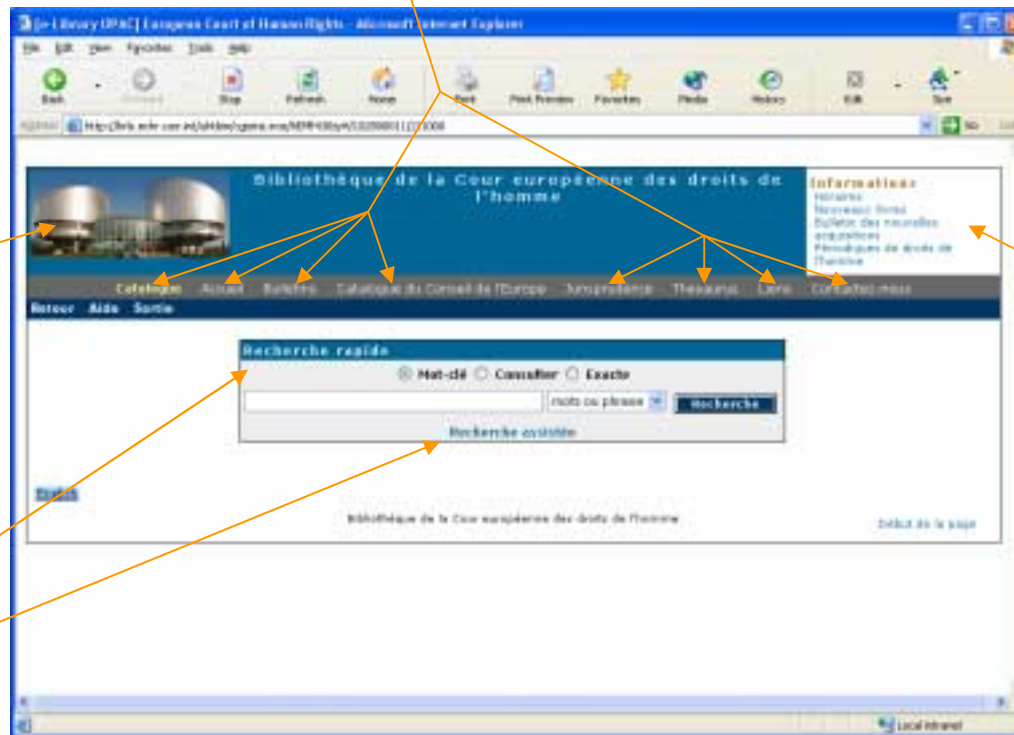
[e-Library OPAC] European Court of Human Rights - Microsoft Internet Explorer

File Edit View Favorites Tools Help

Back Forward Stop Refresh Home Print Print Preview Favorites Media History Edit Size

Address http://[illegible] Go

Bibliothèque de la Cour européenne des droits de l'homme

Informations
Horaires
Nouveaux livres
Bulletin des nouvelles acquisitions
Périodiques de droits de l'homme

Catalogue Accueil Bulletins Catalogue du Conseil de l'Europe Jurisprudence Thesaurus Liens Contactez-nous

Retour Aide Sortie

Recherche rapide
Mot-clé Consulter Exacte
mots ou phrase Recherche
Recherche assistée

English

Bibliothèque de la Cour européenne des droits de l'homme

Début de la page

Local intranet